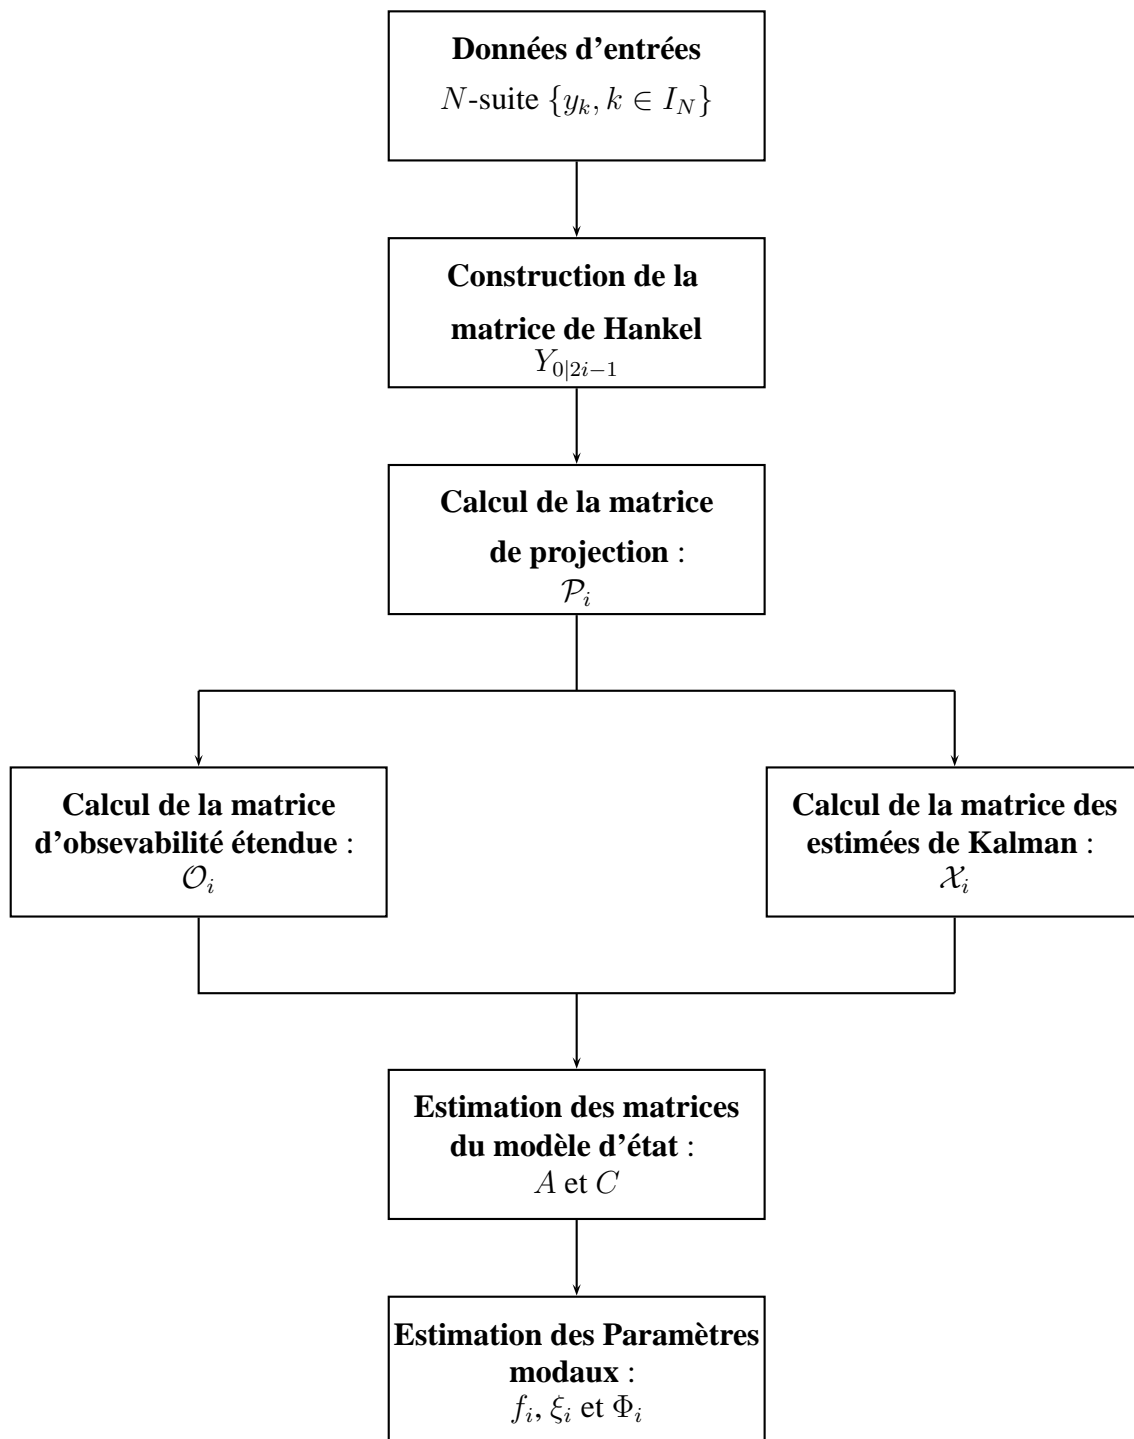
Données d'entrées
$N$-suite $\{y_k, k \in I_N\}$

Construction de la matrice de Hankel
$Y_{0|2i-1}$

Calcul de la matrice de projection :
$\mathcal{P}_i$

Calcul de la matrice d'obsevabilité étendue :
$\mathcal{O}_i$

Calcul de la matrice des estimées de Kalman :
$\mathcal{X}_i$

Estimation des matrices du modèle d'état :
$A$ et $C$

Estimation des Paramètres modaux :
$f_i$, $\xi_i$ et $\Phi_i$